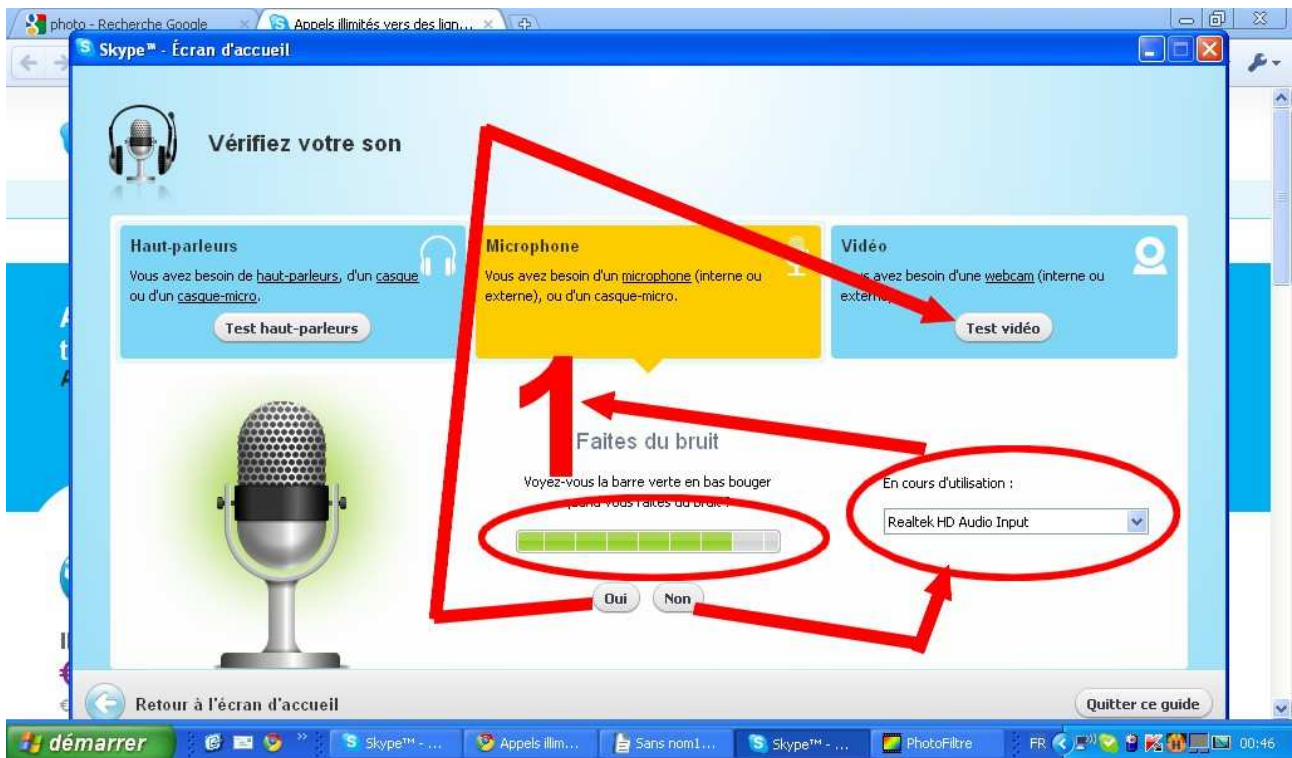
photo - Recherche Google
Appels illimités vers des lign...

Skype™ - Écran d'accueil

Vérifiez votre son

Haut-parleurs
Vous avez besoin de haut-parleurs, d'un casque ou d'un casque-micro.
Test haut-parleurs

Microphone
Vous avez besoin d'un microphone (interne ou externe), ou d'un casque-micro.

Vidéo
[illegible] avez besoin d'une webcam (interne ou exter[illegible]
Test vidéo

1

Faites du bruit
Voyez-vous la barre verte en bas bouger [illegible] ?

Oui
Non

En cours d'utilisation :
Realtek HD Audio Input

Retour à l'écran d'accueil
Quitter ce guide

démarrer
Skype™ - ...
Appels illim...
Sans nom1...
Skype™ - ...
PhotoFiltre
FR
00:46